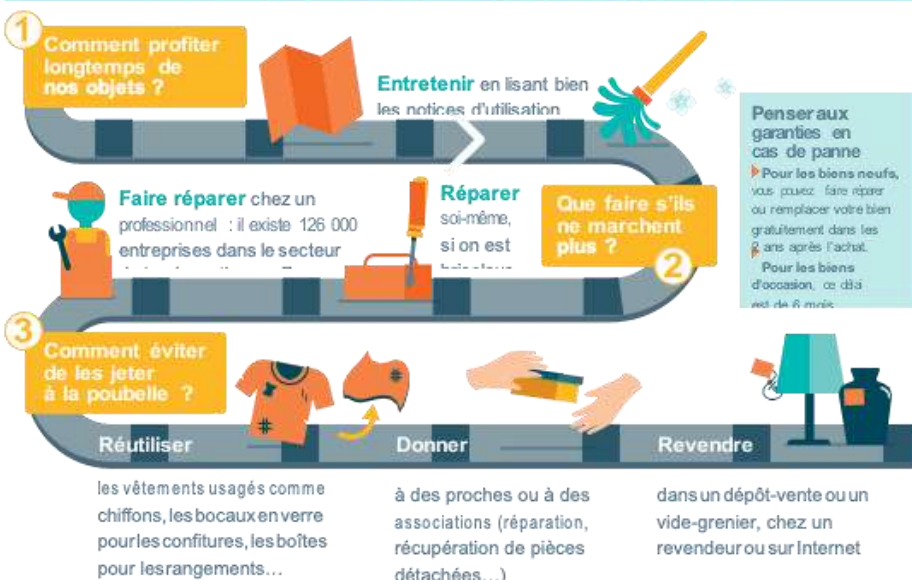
1

Comment profiter longtemps de nos objets ?

Entretenir en lisant bien les notices d'utilisation

Penser aux garanties en cas de panne

Pour les biens neufs, vous pouvez faire réparer ou remplacer votre bien gratuitement dans les 2 ans après l'achat.

Pour les biens d'occasion, ce délai est de 6 mois.

Faire réparer chez un professionnel : il existe 126 000 entreprises dans le secteur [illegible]

Réparer soi-même, si on est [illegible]

Que faire s'ils ne marchent plus ?

2

3

Comment éviter de les jeter à la poubelle ?

Réutiliser

les vêtements usagés comme chiffons, les bocaux en verre pour les confitures, les boîtes pour les rangements…

Donner

à des proches ou à des associations (réparation, récupération de pièces détachées…)

Revendre

dans un dépôt-vente ou un vide-grenier, chez un revendeur ou sur Internet